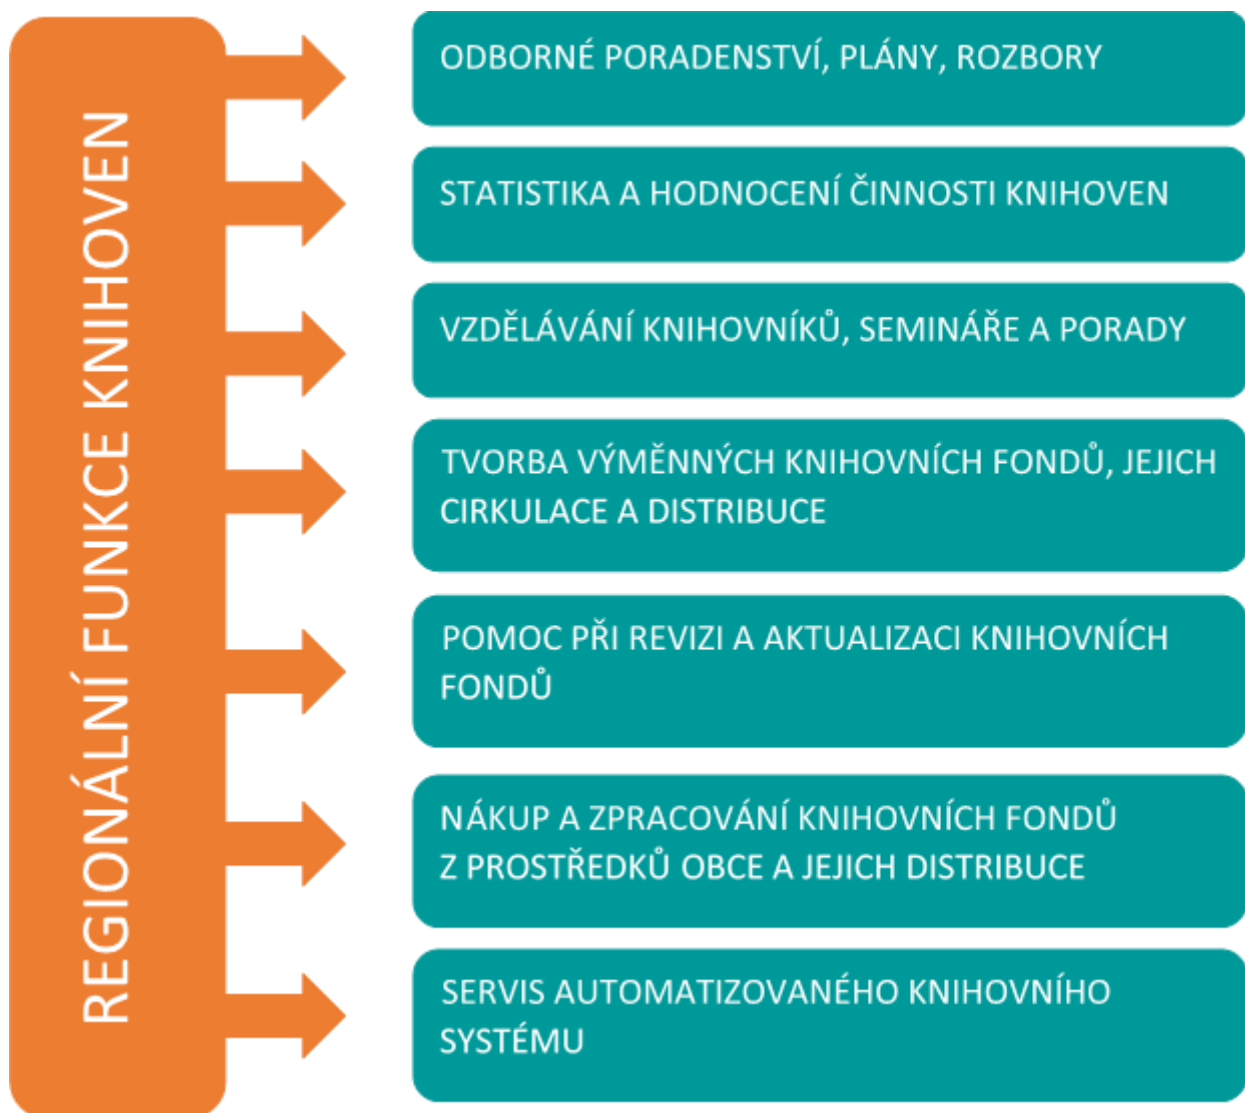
REGIONÁLNÍ FUNKCE KNIHOVEN

ODBORNÉ PORADENSTVÍ, PLÁNY, ROZBORY

STATISTIKA A HODNOCENÍ ČINNOSTI KNIHOVEN

VZDĚLÁVÁNÍ KNIHOVNÍKŮ, SEMINÁŘE A PORADY

TVORBA VÝMĚNNÝCH KNIHOVNÍCH FONDŮ, JEJICH CIRKULACE A DISTRIBUCE

POMOC PŘI REVIZI A AKTUALIZACI KNIHOVNÍCH FONDŮ

NÁKUP A ZPRACOVÁNÍ KNIHOVNÍCH FONDŮ Z PROSTŘEDKŮ OBCE A JEJICH DISTRIBUCE

SERVIS AUTOMATIZOVANÉHO KNIHOVNÍHO SYSTÉMU